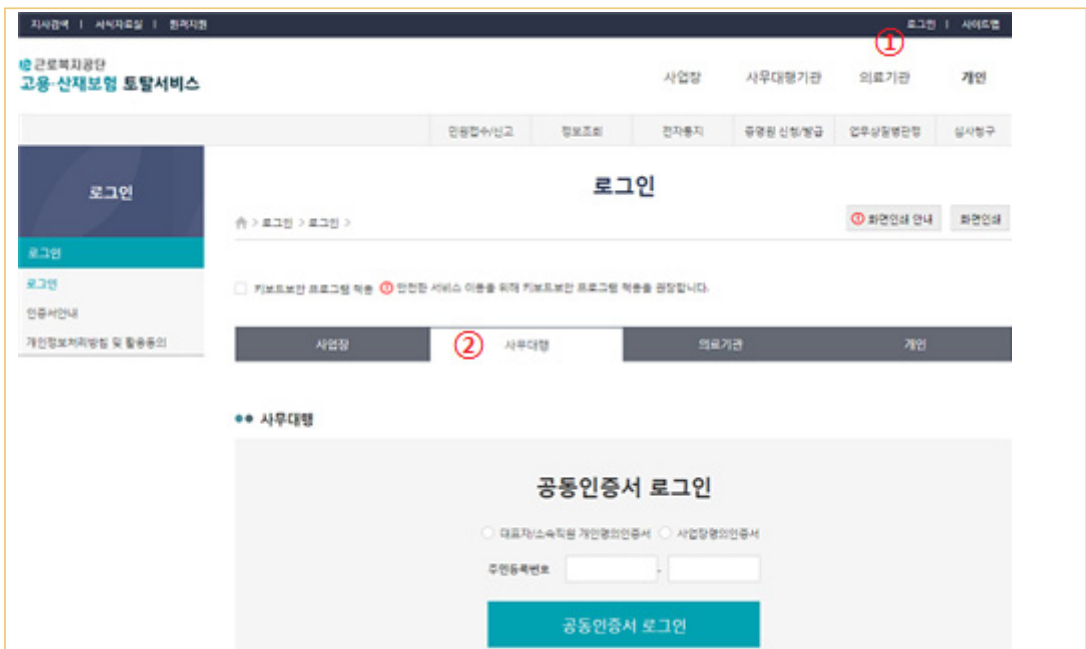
지사검색 | 서식자료실 | 원격지원

로그인 | 사이트맵

①

근로복지공단
고용·산재보험 토탈서비스

사업장 사무대행기관 의료기관 개인

민원접수/신고 정보조회 전자통지 증명원 신청/발급 업무상질병판정 심사청구

로그인

로그인
로그인
인증서안내
개인정보처리방침 및 활용동의

로그인

> 로그인 > 로그인 >

화면인쇄 안내 화면인쇄

키보드보안 프로그램 적용 안전한 서비스 이용을 위해 키보드보안 프로그램 적용을 권장합니다.

사업장 ② 사무대행 의료기관 개인

사무대행

공동인증서 로그인

대표자/소속직원 개인명의인증서 사업장명의인증서

주민등록번호 -

공동인증서 로그인